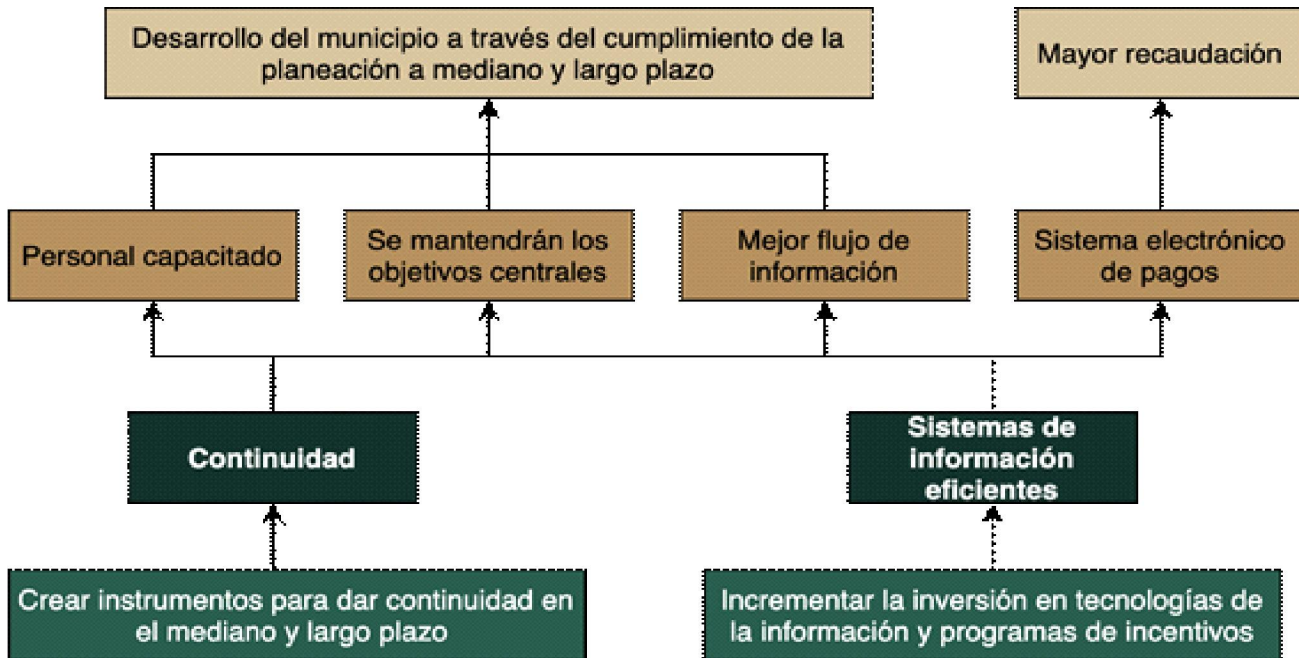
Desarrollo del municipio a través del cumplimiento de la planeación a mediano y largo plazo

Mayor recaudación

Personal capacitado

Se mantendrán los objetivos centrales

Mejor flujo de información

Sistema electrónico de pagos

Continuidad

Sistemas de información eficientes

Crear instrumentos para dar continuidad en el mediano y largo plazo

Incrementar la inversión en tecnologías de la información y programas de incentivos